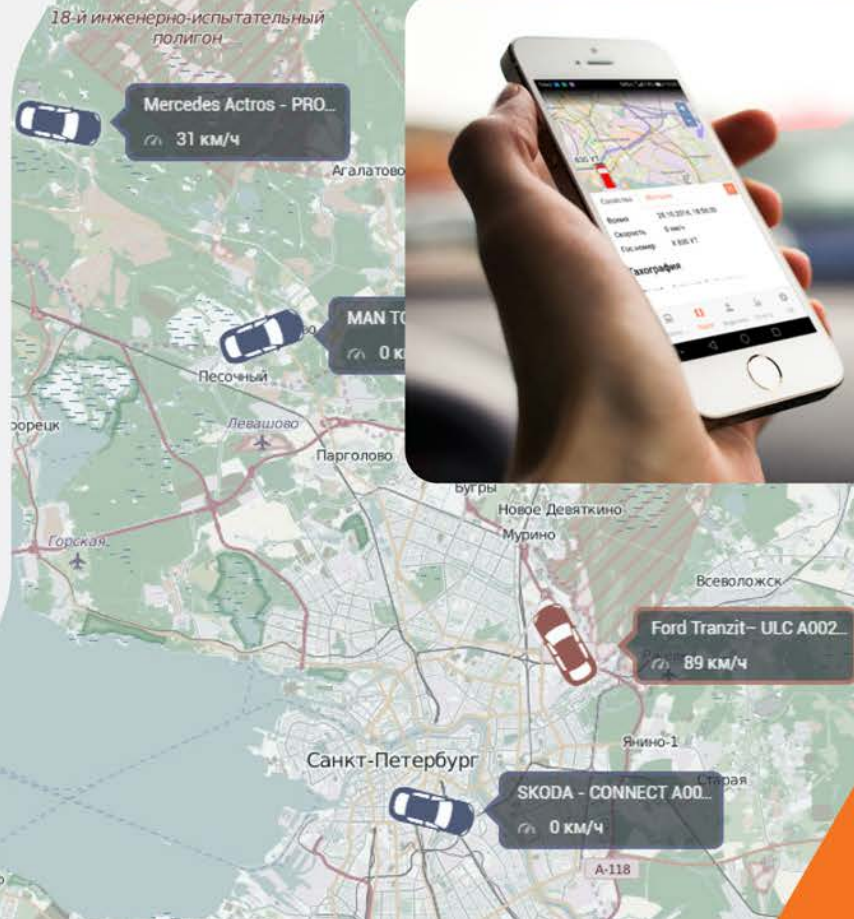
18-й инженерно-испытательный полигон

Mercedes Actros - PRO...

31 км/ч

Агалатово

MAN TC

0 к

Песочный

орецк

Левашово

Парголово

Бугры

Новое Девяткино

Мурино

Горская

Всеволожск

Ford Tranzit– ULC A002...

89 км/ч

Янино-1

Санкт-Петербург

Старая

SKODA - CONNECT A00...

0 км/ч

A-118

Тахографии